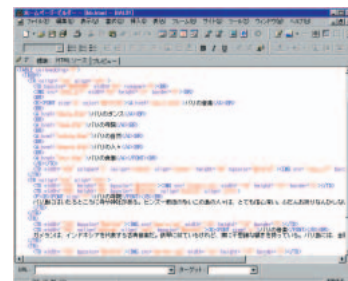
ホームページ・ビルダー
ファイル(F) 編集(E) 表示(V) 挿入(I) 書式(O) 表(A) フレーム(R) ツール(T) ウィンドウ(W) ヘルプ(H)
編集 HTMLソース プレビュー
バリの音楽
バリのダンス
バリの料理
バリの自然
バリの人々
バリの楽器
バリの音楽
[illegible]
URL: ターゲット: